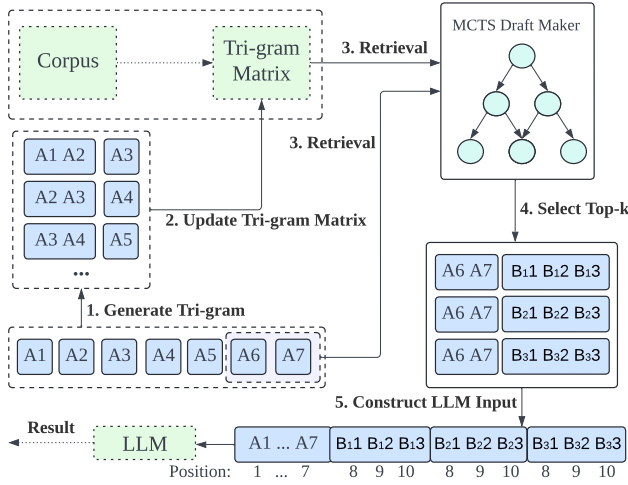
Corpus

Tri-gram Matrix

3. Retrieval

MCTS Draft Maker

3. Retrieval

A1 A2
A3
A2 A3
A4
A3 A4
A5
...

2. Update Tri-gram Matrix

4. Select Top-k

A6 A7
$B_1$1 $B_1$2 $B_1$3
A6 A7
$B_2$1 $B_2$2 $B_2$3
A6 A7
$B_3$1 $B_3$2 $B_3$3

1. Generate Tri-gram

A1
A2
A3
A4
A5
A6
A7

5. Construct LLM Input

Result

LLM

A1 ... A7
$B_1$1 $B_1$2 $B_1$3
$B_2$1 $B_2$2 $B_2$3
$B_3$1 $B_3$2 $B_3$3

Position: 1 ... 7 8 9 10 8 9 10 8 9 10